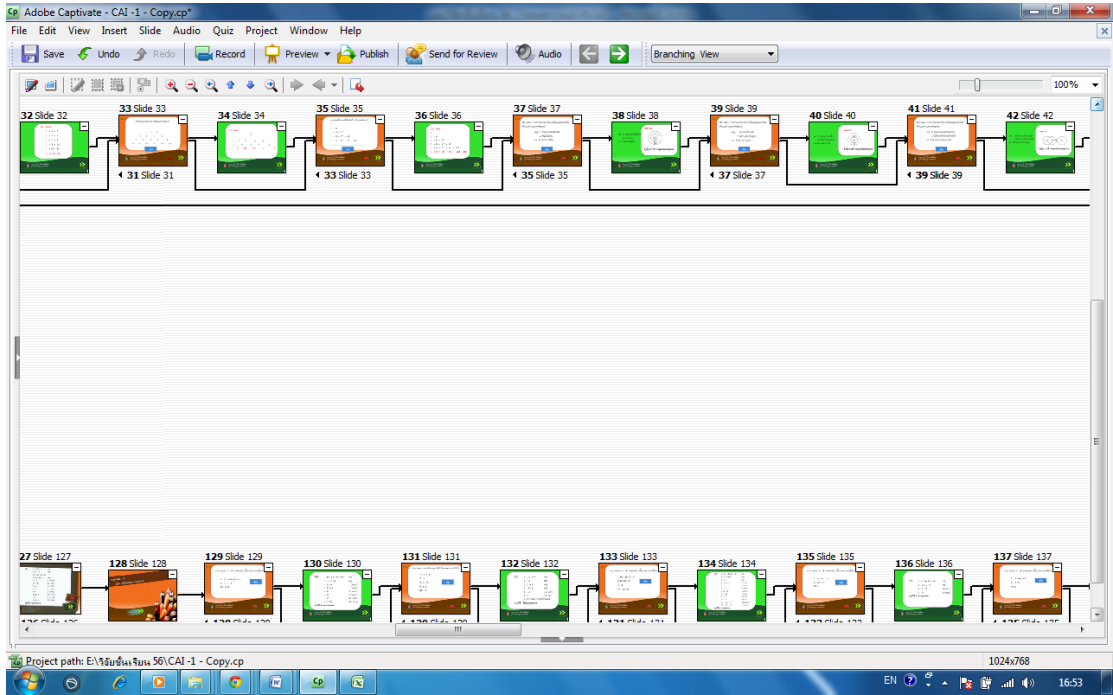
Cp Adobe Captivate - CAI -1 - Copy.cp*

File Edit View Insert Slide Audio Quiz Project Window Help

Save Undo Redo Record Preview Publish Send for Review Audio Branching View

100%

32 Slide 32
33 Slide 33
34 Slide 34
35 Slide 35
36 Slide 36
37 Slide 37
38 Slide 38
39 Slide 39
40 Slide 40
41 Slide 41
42 Slide 42

31 Slide 31
33 Slide 33
35 Slide 35
37 Slide 37
39 Slide 39

27 Slide 127
128 Slide 128
129 Slide 129
130 Slide 130
131 Slide 131
132 Slide 132
133 Slide 133
134 Slide 134
135 Slide 135
136 Slide 136
137 Slide 137

Project path: E:\วิจัยชั้นเรียน 56\CAI -1 - Copy.cp

1024x768

EN 16:53